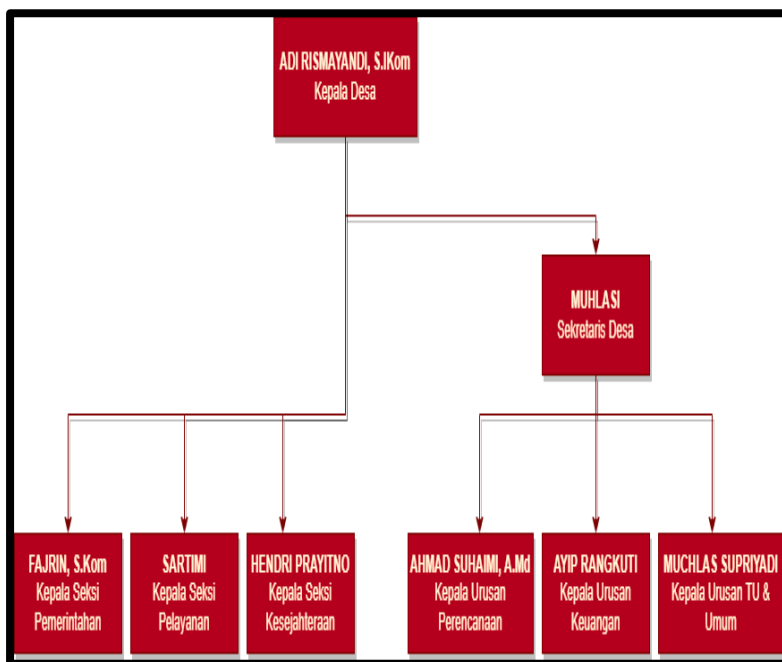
ADI RISMAYANDI, S.IKom
Kepala Desa

MUHLASI
Sekretaris Desa

FAJRIN, S.Kom
Kepala Seksi Pemerintahan

SARTIMI
Kepala Seksi Pelayanan

HENDRI PRAYITNO
Kepala Seksi Kesejahteraan

AHMAD SUHAIMI, A.Md
Kepala Urusan Perencanaan

AYIP RANGKUTI
Kepala Urusan Keuangan

MUCHLAS SUPRIYADI
Kepala Urusan TU & Umum